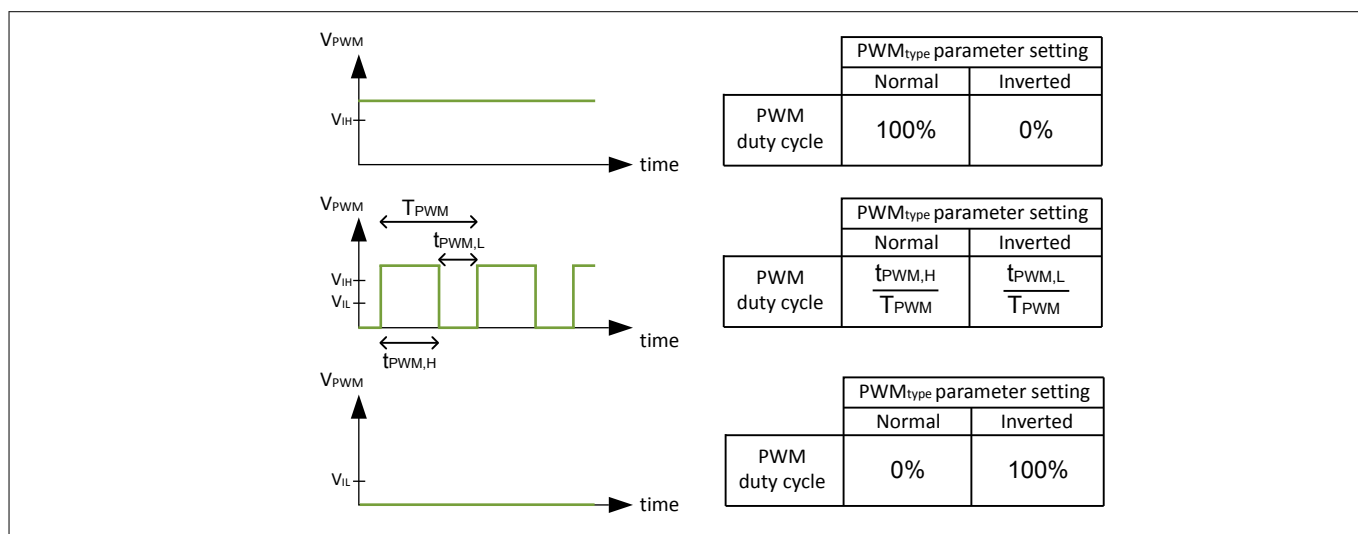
$V_{PWM}$

$V_{IH}$

time

| | PWM$_{type}$ parameter setting | |
|---|---|---|
| | Normal | Inverted |
| PWM duty cycle | 100% | 0% |

$V_{PWM}$

$T_{PWM}$

$t_{PWM,L}$

$V_{IH}$

$V_{IL}$

$t_{PWM,H}$

time

| | PWM$_{type}$ parameter setting | |
|---|---|---|
| | Normal | Inverted |
| PWM duty cycle | $\frac{t_{PWM,H}}{T_{PWM}}$ | $\frac{t_{PWM,L}}{T_{PWM}}$ |

$V_{PWM}$

$V_{IL}$

time

| | PWM$_{type}$ parameter setting | |
|---|---|---|
| | Normal | Inverted |
| PWM duty cycle | 0% | 100% |